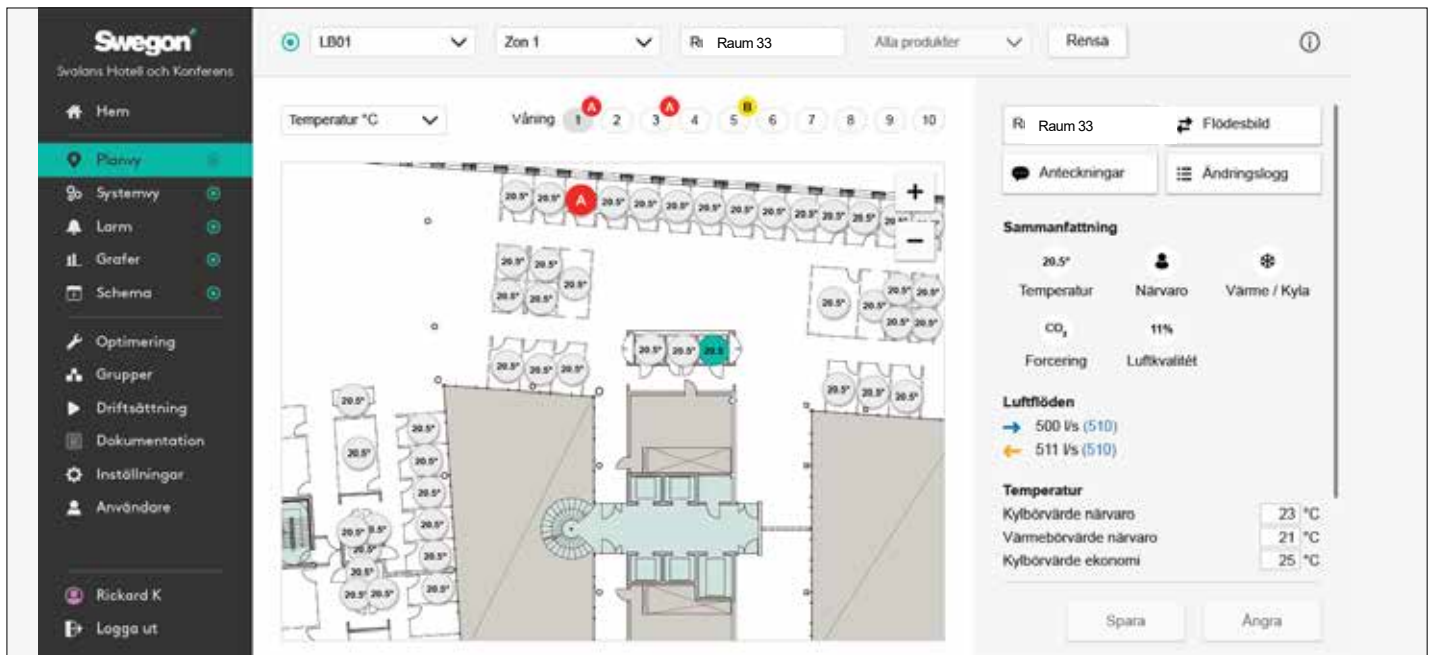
Swegon
Svolans Hotell och Konferens

Hem
Planvy
Systemvy
Larm
Grafer
Schema
Optimering
Grupper
Driftsättning
Dokumentation
Inställningar
Användare
Rickard K
Logga ut

LB01
Zon 1
Raum 33
Alla produkter
Rensa

Temperatur °C
Våning 1 2 3 4 5 6 7 8 9 10
A A B

+
−

20.5° 20.5° A 20.5° 20.5° 20.5° 20.5° 20.5° 20.5° 20.5° 20.5° 20.5°
20.5° 20.5° 20.5° 20.5° 20.5°
20.5° 20.5° 20.5° 20.5° 20.5°
20.5° 20.5° 20.5°
20.5° 20.5° 20.5°
20.5° 20.5° 20.5°
20.5° 20.5° 20.5° 20.5° 20.5° 20.5° 20.5° 20.5° 20.5° 20.5° 20.5° 20.5° 20.5°

Raum 33
Flödesbild
Anteckningar
Ändringslogg

Sammanfattning
20.5°
Temperatur
Närvaro
Värme / Kyla
$CO_2$
11%
Forcering
Luftkvalitét

Luftflöden
500 l/s (510)
511 l/s (510)

Temperatur
Kylbörvärde närvaro 23 °C
Värmebörvärde närvaro 21 °C
Kylbörvärde ekonomi 25 °C

Spara
Ångra